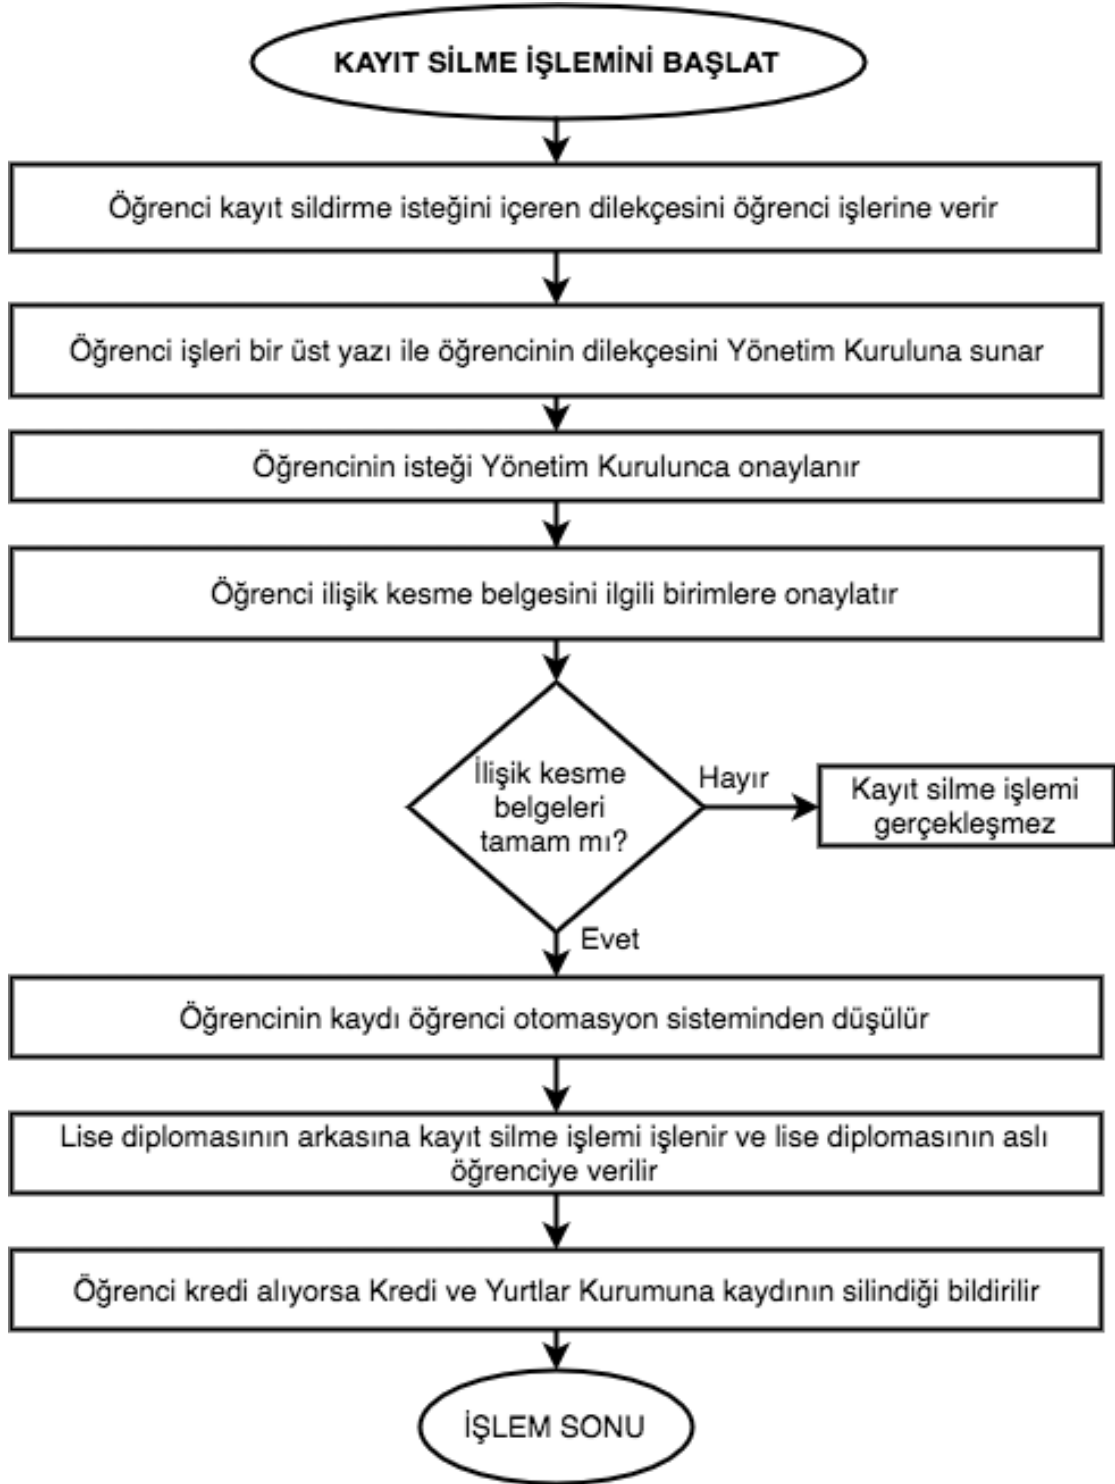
KAYIT SİLME İŞLEMİNİ BAŞLAT

Öğrenci kayıt sildirme isteğini içeren dilekçesini öğrenci işlerine verir

Öğrenci işleri bir üst yazı ile öğrencinin dilekçesini Yönetim Kuruluna sunar

Öğrencinin isteği Yönetim Kurulunca onaylanır

Öğrenci ilişik kesme belgesini ilgili birimlere onaylatır

İlişik kesme belgeleri tamam mı?

Hayır

Kayıt silme işlemi gerçekleşmez

Evet

Öğrencinin kaydı öğrenci otomasyon sisteminden düşülür

Lise diplomasının arkasına kayıt silme işlemi işlenir ve lise diplomasının aslı öğrenciye verilir

Öğrenci kredi alıyorsa Kredi ve Yurtlar Kurumuna kaydının silindiği bildirilir

İŞLEM SONU